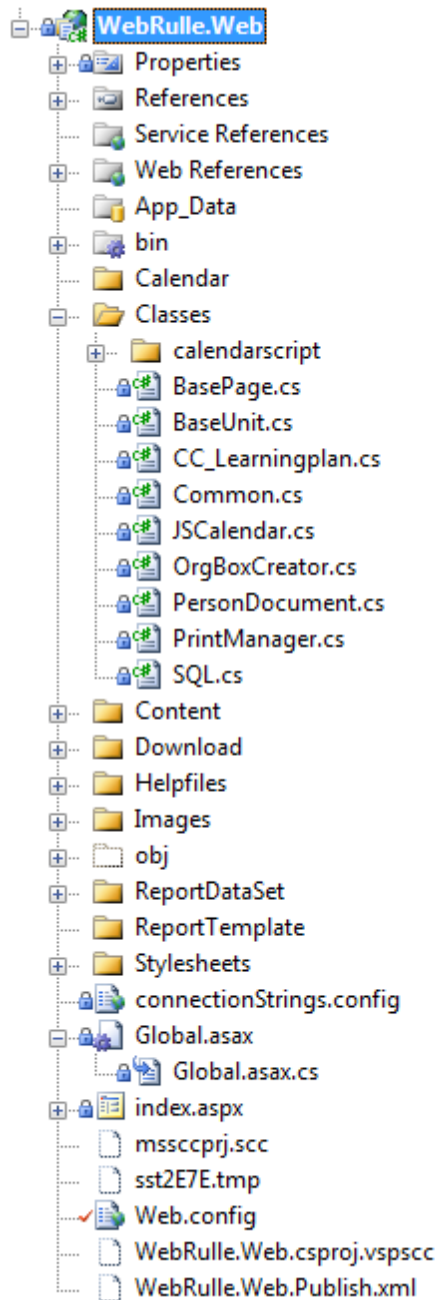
WebRulle.Web
Properties
References
Service References
Web References
App_Data
bin
Calendar
Classes
calendarscript
BasePage.cs
BaseUnit.cs
CC_Learningplan.cs
Common.cs
JSCalendar.cs
OrgBoxCreator.cs
PersonDocument.cs
PrintManager.cs
SQL.cs
Content
Download
Helpfiles
Images
obj
ReportDataSet
ReportTemplate
Stylesheets
connectionStrings.config
Global.asax
Global.asax.cs
index.aspx
mssccprj.scc
sst2E7E.tmp
Web.config
WebRulle.Web.csproj.vspscc
WebRulle.Web.Publish.xml